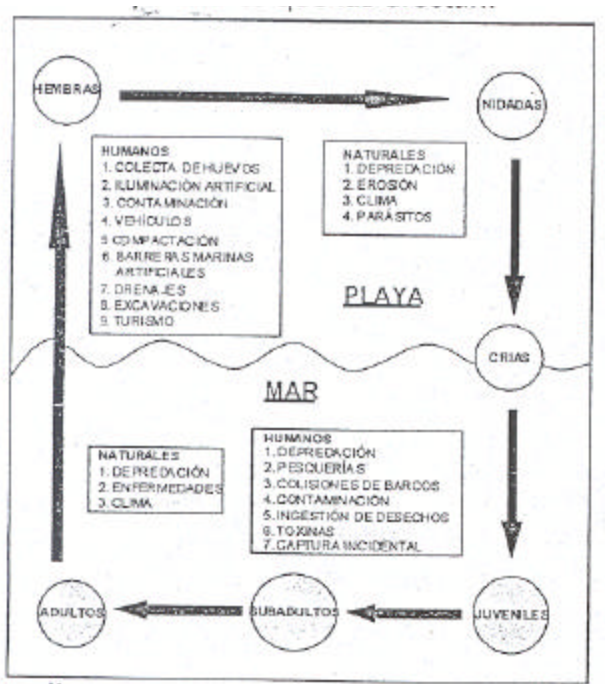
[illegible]

HEMBRAS

NIDADAS

HUMANOS
1. COLECTA DE HUEVOS
2. ILUMINACIÓN ARTIFICIAL
3. CONTAMINACIÓN
4. VEHÍCULOS
5. COMPACTACIÓN
6. BARRERAS MARINAS ARTIFICIALES
7. DRENAJES
8. EXCAVACIONES
9. TURISMO

NATURALES
1. DEPREDACIÓN
2. EROSIÓN
3. CLIMA
4. PARÁSITOS

PLAYA

CRIAS

MAR

NATURALES
1. DEPREDACIÓN
2. ENFERMEDADES
3. CLIMA

HUMANOS
1. DEPREDACIÓN
2. PESQUERÍAS
3. COLISIONES DE BARCOS
4. CONTAMINACIÓN
5. INGESTIÓN DE DESECHOS
6. TOXINAS
7. CAPTURA INCIDENTAL

ADULTOS

SUBADULTOS

JUVENILES